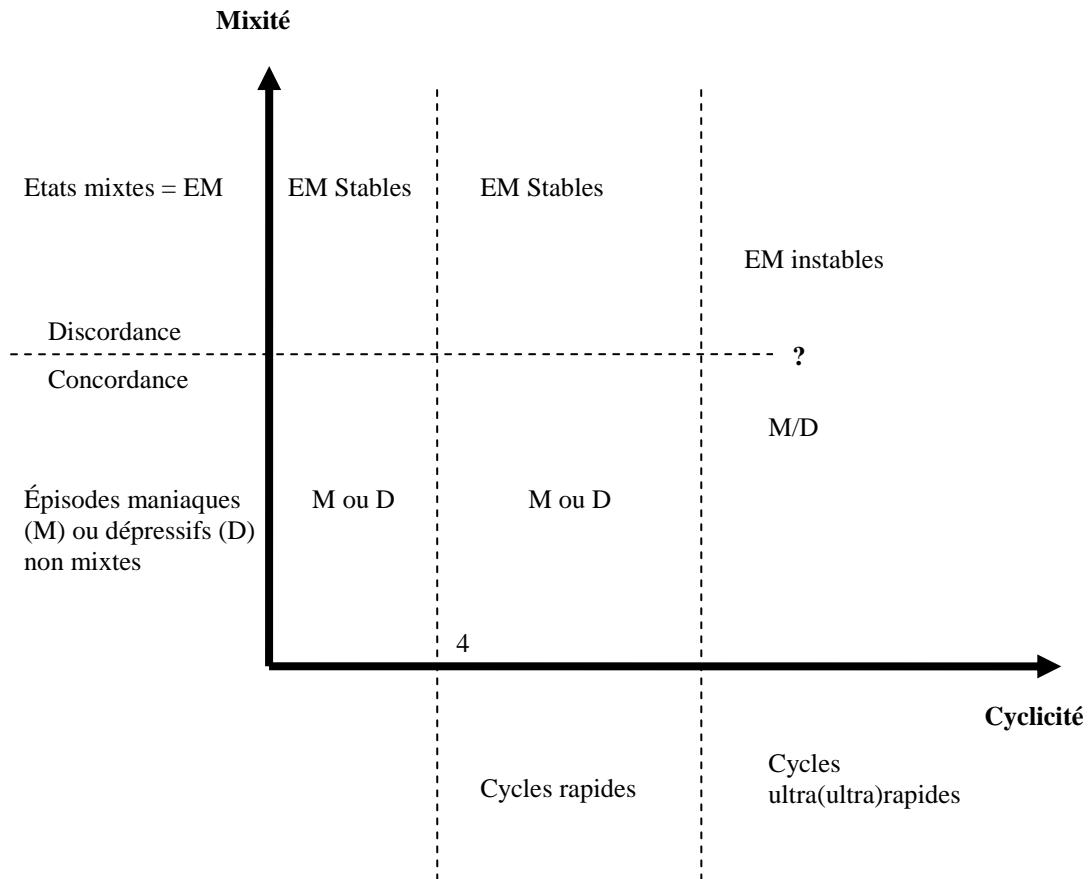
Mixité

Etats mixtes = EM

EM Stables

EM Stables

EM instables

Discordance

?

Concordance

M/D

Épisodes maniaques (M) ou dépressifs (D) non mixtes

M ou D

M ou D

4

Cyclicité

Cycles rapides

Cycles ultra(ultra)rapides